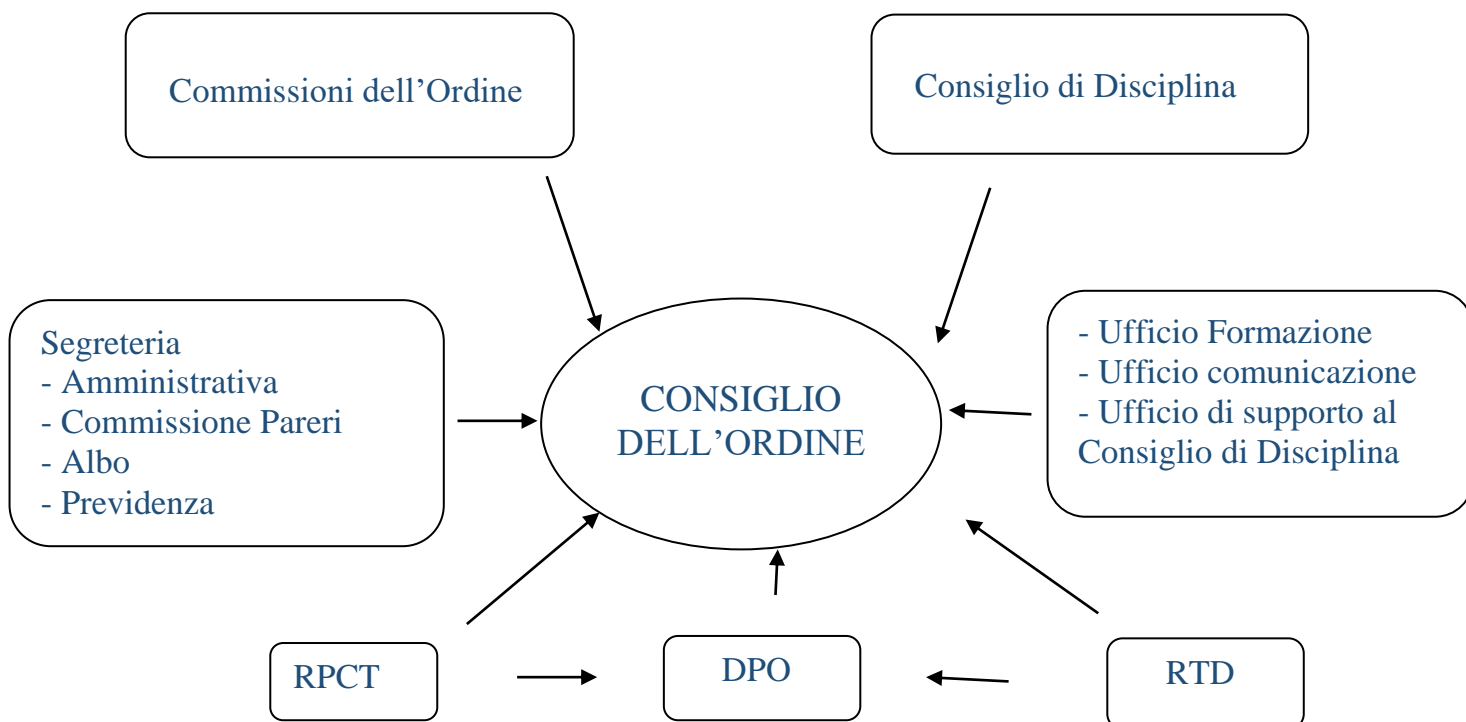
Commissioni dell’Ordine

Consiglio di Disciplina

Segreteria
- Amministrativa
- Commissione Pareri
- Albo
- Previdenza

CONSIGLIO DELL’ORDINE

- Ufficio Formazione
- Ufficio comunicazione
- Ufficio di supporto al Consiglio di Disciplina

RPCT

DPO

RTD